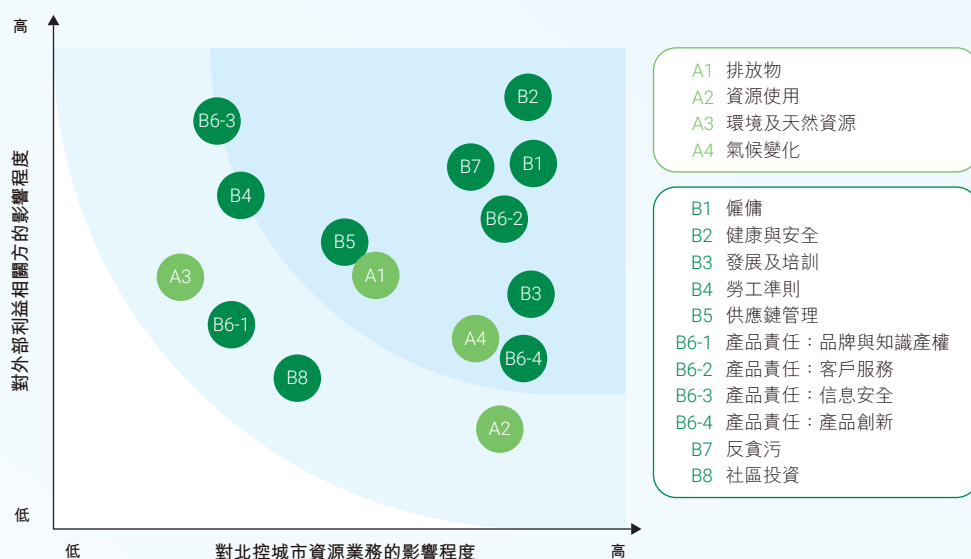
高

對外部利益相關方的影響程度

低

B6-3
B2
B7
B1
B4
B6-2
B5
A3
A1
B3
B6-1
A4
B6-4
B8
A2

低

對北控城市資源業務的影響程度

高

A1 排放物
A2 資源使用
A3 環境及天然資源
A4 氣候變化

B1 僱傭
B2 健康與安全
B3 發展及培訓
B4 勞工準則
B5 供應鏈管理
B6-1 產品責任：品牌與知識產權
B6-2 產品責任：客戶服務
B6-3 產品責任：信息安全
B6-4 產品責任：產品創新
B7 反貪污
B8 社區投資